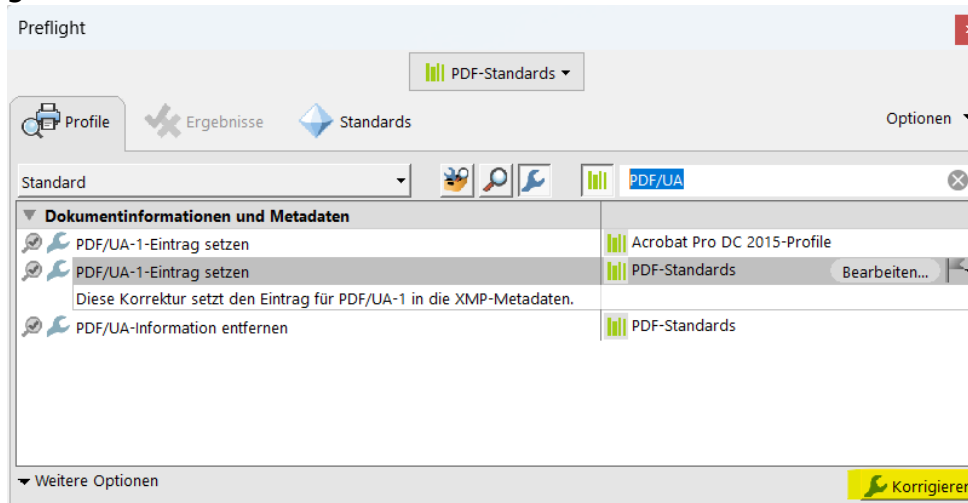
Preflight

PDF-Standards

Profile
Ergebnisse
Standards
Optionen

Standard
PDF/UA

Dokumentinformationen und Metadaten

PDF/UA-1-Eintrag setzen
Acrobat Pro DC 2015-Profile

PDF/UA-1-Eintrag setzen
PDF-Standards
Bearbeiten...

Diese Korrektur setzt den Eintrag für PDF/UA-1 in die XMP-Metadaten.

PDF/UA-Information entfernen
PDF-Standards

Weitere Optionen
Korrigieren